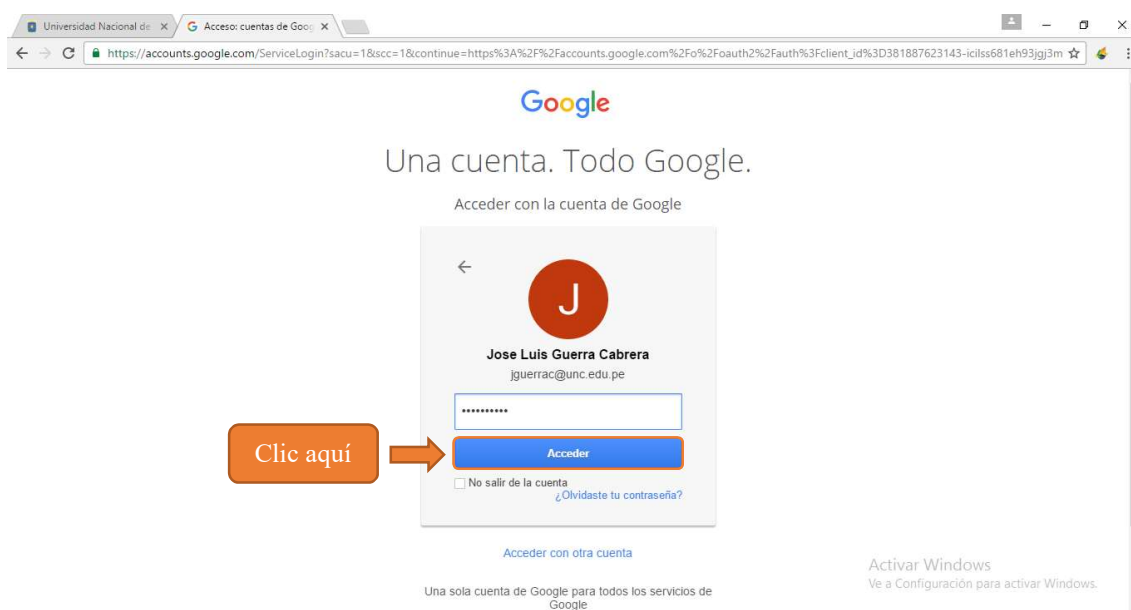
Universidad Nacional de ×
Acceso: cuentas de Goog ×

https://accounts.google.com/ServiceLogin?sacu=1&scc=1&continue=https%3A%2F%2Faccounts.google.com%2Fo%2Foauth2%2Fauth%3Fclient_id%3D381887623143-icilss681eh93jgj3m

Google

Una cuenta. Todo Google.

Acceder con la cuenta de Google

J

Jose Luis Guerra Cabrera
jguerrac@unc.edu.pe

••••••••••

Clic aquí

Acceder

No salir de la cuenta
¿Olvidaste tu contraseña?

Acceder con otra cuenta

Una sola cuenta de Google para todos los servicios de Google

Activar Windows
Ve a Configuración para activar Windows.